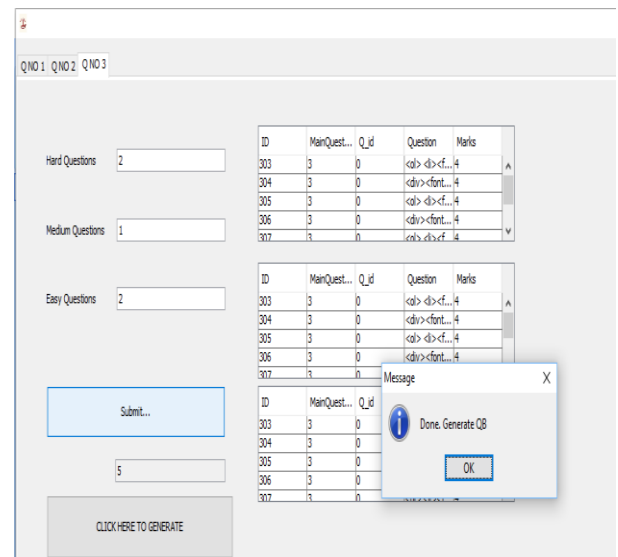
Q NO 1 Q NO 2 Q NO 3

Hard Questions 2

Medium Questions 1

Easy Questions 2

| ID | MainQuest... | Q_id | Question | Marks |
|---|---|---|---|---|
| 303 | 3 | 0 | <ol> <li><f... | 4 |
| 304 | 3 | 0 | <div><font... | 4 |
| 305 | 3 | 0 | <ol> <li><f... | 4 |
| 306 | 3 | 0 | <div><font... | 4 |
| 307 | 3 | 0 | <ol><li><f... | 4 |

| ID | MainQuest... | Q_id | Question | Marks |
|---|---|---|---|---|
| 303 | 3 | 0 | <ol> <li><f... | 4 |
| 304 | 3 | 0 | <div><font... | 4 |
| 305 | 3 | 0 | <ol> <li><f... | 4 |
| 306 | 3 | 0 | <div><font... | 4 |
| 307 | 3 | 0 | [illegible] | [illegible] |

Submit...

| ID | MainQuest... | Q_id |
|---|---|---|
| 303 | 3 | 0 |
| 304 | 3 | 0 |
| 305 | 3 | 0 |
| 306 | 3 | 0 |
| 307 | 3 | 0 |

5

CLICK HERE TO GENERATE

Message X

Done. Generate QB

OK